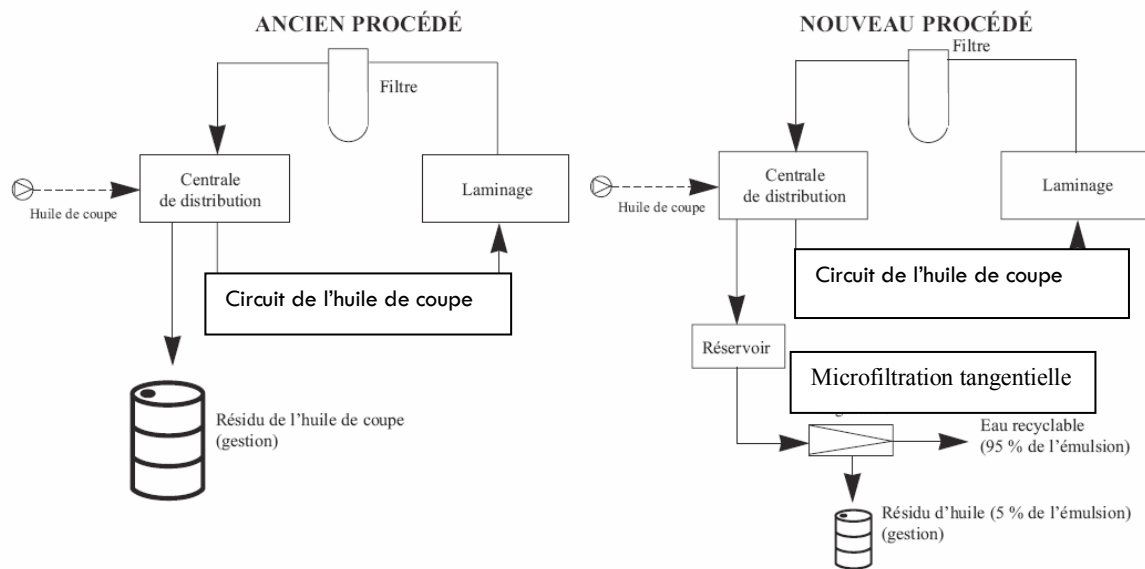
ANCIEN PROCÉDÉ

Filtre

Centrale de distribution

Huile de coupe

Laminage

Circuit de l'huile de coupe

Résidu de l'huile de coupe (gestion)

NOUVEAU PROCÉDÉ

Filtre

Centrale de distribution

Huile de coupe

Laminage

Circuit de l'huile de coupe

Réservoir

Microfiltration tangentielle

Eau recyclable (95 % de l'émulsion)

Résidu d'huile (5 % de l'émulsion) (gestion)